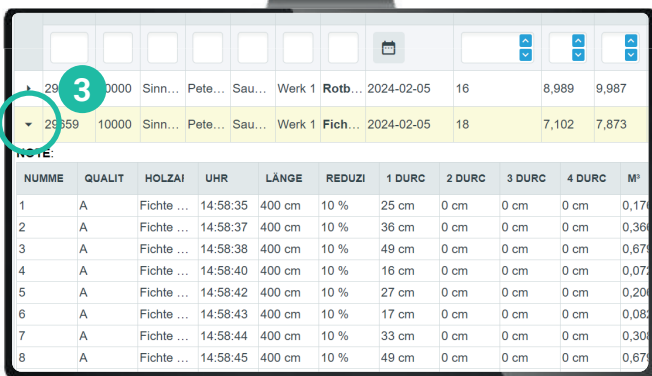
3

| | 29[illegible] | 10000 | Sinn... | Pete... | Sau... | Werk 1 | Rotb... | 2024-02-05 | 16 | 8,989 | 9,987 |
|---|---|---|---|---|---|---|---|---|---|---|---|
| | 29659 | 10000 | Sinn... | Pete... | Sau... | Werk 1 | Fich... | 2024-02-05 | 18 | 7,102 | 7,873 |

NOTE:

| NUMME | QUALIT | HOLZAI | UHR | LÄNGE | REDUZI | 1 DURC | 2 DURC | 3 DURC | 4 DURC | M³ |
|---|---|---|---|---|---|---|---|---|---|---|
| 1 | A | Fichte ... | 14:58:35 | 400 cm | 10 % | 25 cm | 0 cm | 0 cm | 0 cm | 0,176 |
| 2 | A | Fichte ... | 14:58:37 | 400 cm | 10 % | 36 cm | 0 cm | 0 cm | 0 cm | 0,366 |
| 3 | A | Fichte ... | 14:58:38 | 400 cm | 10 % | 49 cm | 0 cm | 0 cm | 0 cm | 0,679 |
| 4 | A | Fichte ... | 14:58:40 | 400 cm | 10 % | 16 cm | 0 cm | 0 cm | 0 cm | 0,072 |
| 5 | A | Fichte ... | 14:58:42 | 400 cm | 10 % | 27 cm | 0 cm | 0 cm | 0 cm | 0,206 |
| 6 | A | Fichte ... | 14:58:43 | 400 cm | 10 % | 17 cm | 0 cm | 0 cm | 0 cm | 0,082 |
| 7 | A | Fichte ... | 14:58:44 | 400 cm | 10 % | 33 cm | 0 cm | 0 cm | 0 cm | 0,308 |
| 8 | A | Fichte ... | 14:58:45 | 400 cm | 10 % | 49 cm | 0 cm | 0 cm | 0 cm | 0,679 |